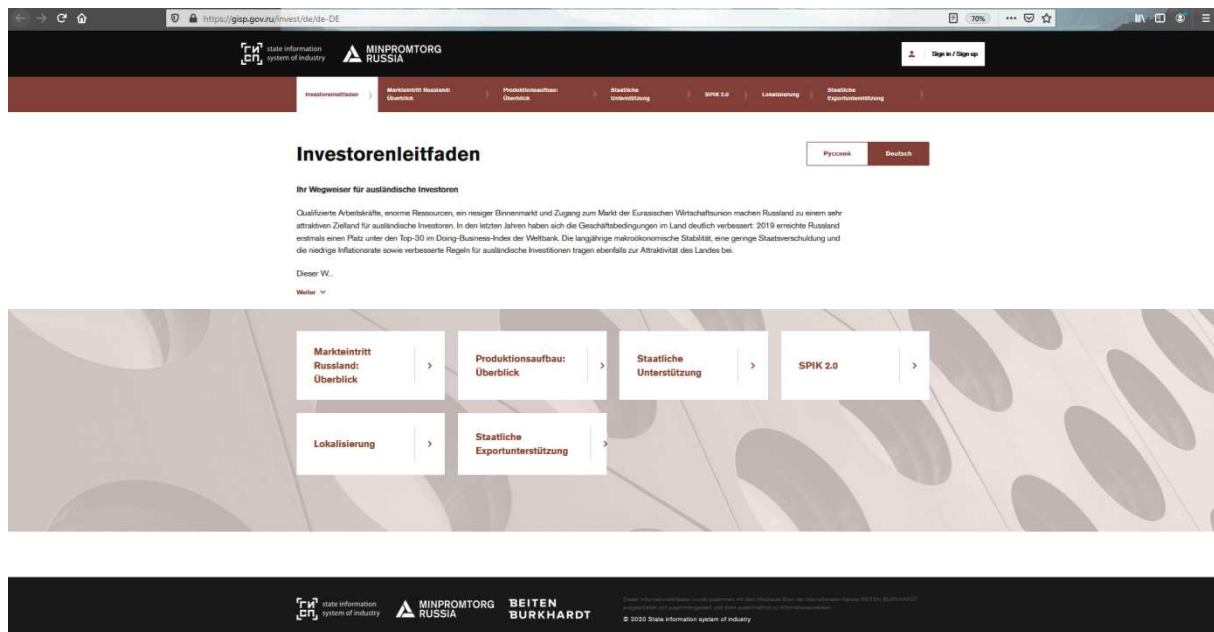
https://gisp.gov.ru/invest/de/de-DE

70%

state information system of industry

MINPROMTORG RUSSIA

Sign in / Sign up

Investorenleitfaden | Markteintritt Russland: Überblick | Produktionsaufbau: Überblick | Staatliche Unterstützung | SPIK 2.0 | Lokalisierung | Staatliche Exportunterstützung

Investorenleitfaden

Русский | Deutsch

Ihr Wegweiser für ausländische Investoren

Qualifizierte Arbeitskräfte, enorme Ressourcen, ein riesiger Binnenmarkt und Zugang zum Markt der Eurasischen Wirtschaftsunion machen Russland zu einem sehr attraktiven Zielland für ausländische Investoren. In den letzten Jahren haben sich die Geschäftsbedingungen im Land deutlich verbessert: 2019 erreichte Russland erstmals einen Platz unter den Top-30 im Doing-Business-Index der Weltbank. Die langjährige makroökonomische Stabilität, eine geringe Staatsverschuldung und die niedrige Inflationsrate sowie verbesserte Regeln für ausländische Investitionen tragen ebenfalls zur Attraktivität des Landes bei.

Dieser W...

Weiter

Markteintritt Russland: Überblick

Produktionsaufbau: Überblick

Staatliche Unterstützung

SPIK 2.0

Lokalisierung

Staatliche Exportunterstützung

state information system of industry

MINPROMTORG RUSSIA

BEITEN BURKHARDT

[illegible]

© 2020 State information system of industry